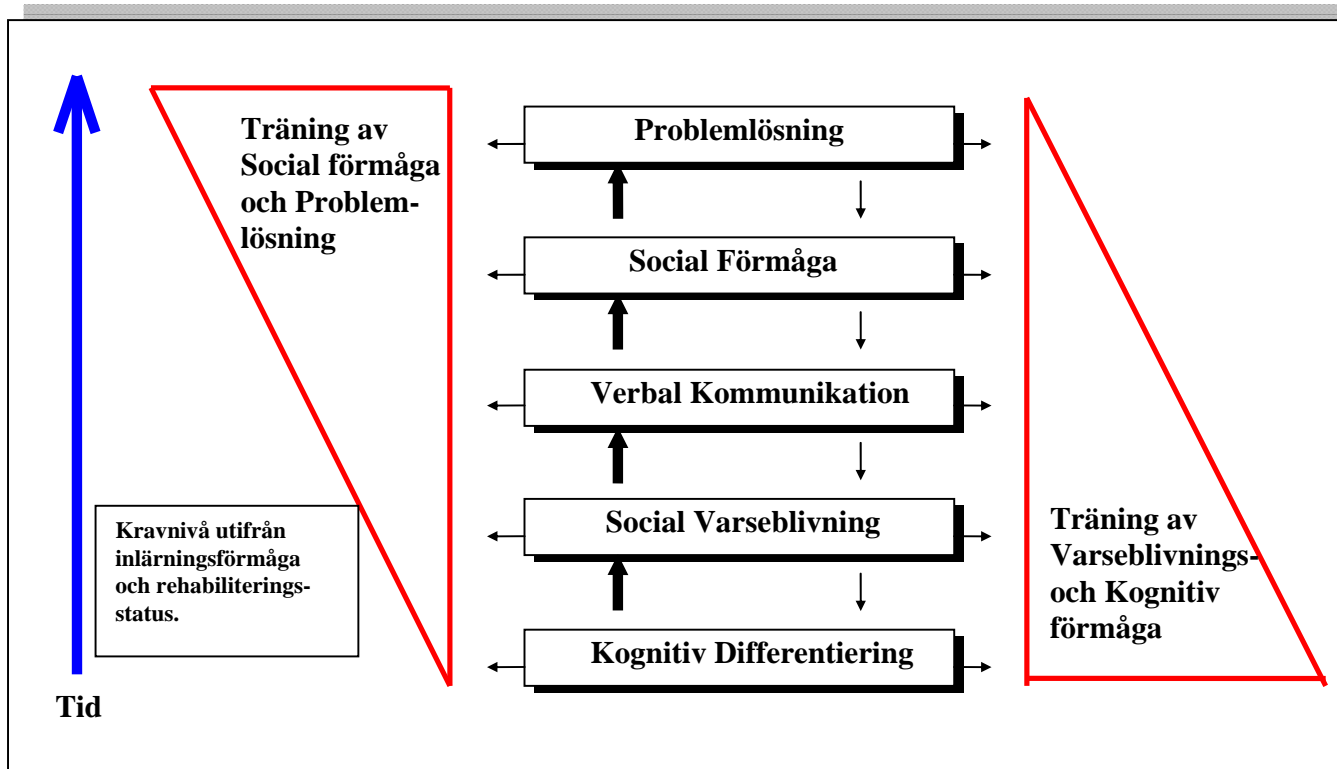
Träning av Social förmåga och Problemlösning

Problemlösning

Social Förmåga

Verbal Kommunikation

Social Varseblivning

Kognitiv Differentiering

Kravnivå utifrån inlärningsförmåga och rehabiliteringsstatus.

Tid

Träning av Varseblivnings- och Kognitiv förmåga